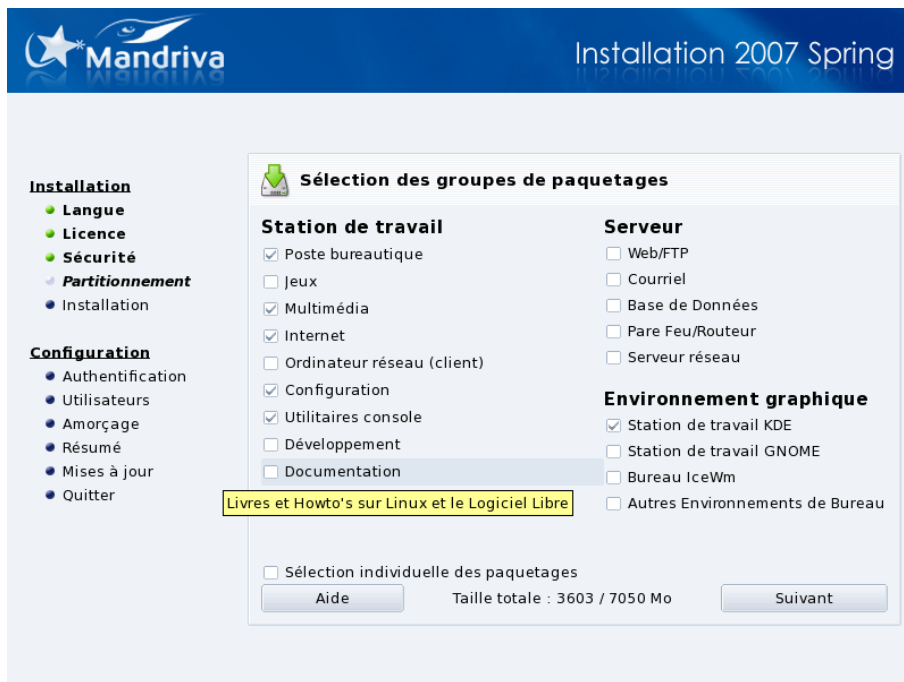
Mandriva

Installation 2007 Spring

Installation
Langue
Licence
Sécurité
Partitionnement
Installation

Configuration
Authentification
Utilisateurs
Amorçage
Résumé
Mises à jour
Quitter

Sélection des groupes de paquetages

Station de travail
☑ Poste bureautique
☐ Jeux
☑ Multimédia
☑ Internet
☐ Ordinateur réseau (client)
☑ Configuration
☑ Utilitaires console
☐ Développement
☐ Documentation

Livres et Howto's sur Linux et le Logiciel Libre

Serveur
☐ Web/FTP
☐ Courriel
☐ Base de Données
☐ Pare Feu/Routeur
☐ Serveur réseau

Environnement graphique
☑ Station de travail KDE
☐ Station de travail GNOME
☐ Bureau IceWm
☐ Autres Environnements de Bureau

☐ Sélection individuelle des paquetages

Aide

Taille totale : 3603 / 7050 Mo

Suivant